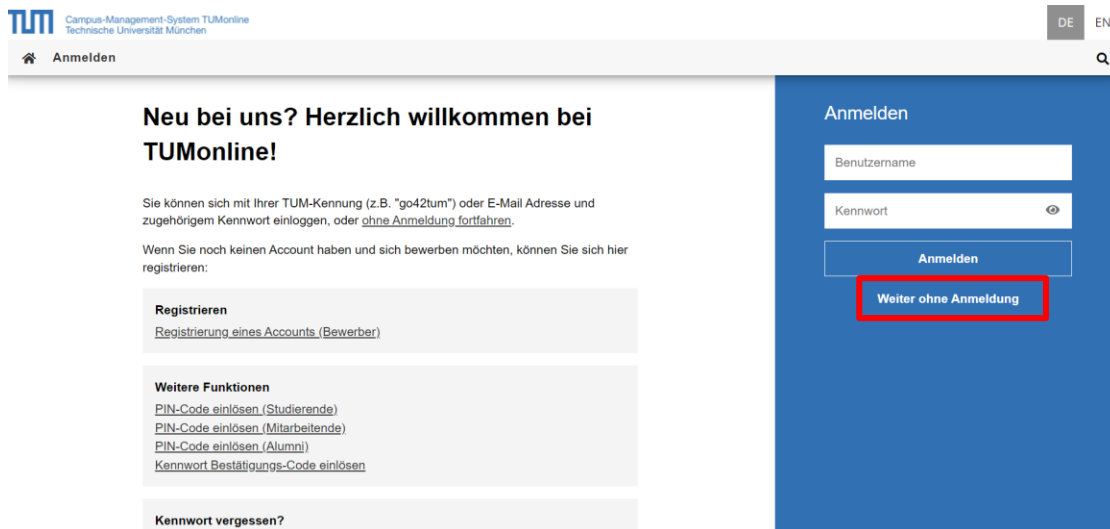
TUM Campus-Management-System TUMonline
Technische Universität München

DE EN

Anmelden

Neu bei uns? Herzlich willkommen bei TUMonline!

Sie können sich mit Ihrer TUM-Kennung (z.B. "go42tum") oder E-Mail Adresse und zugehörigem Kennwort einloggen, oder ohne Anmeldung fortfahren.

Wenn Sie noch keinen Account haben und sich bewerben möchten, können Sie sich hier registrieren:

Registrieren
Registrierung eines Accounts (Bewerber)

Weitere Funktionen
PIN-Code einlösen (Studierende)
PIN-Code einlösen (Mitarbeitende)
PIN-Code einlösen (Alumni)
Kennwort Bestätigungs-Code einlösen

Kennwort vergessen?

Anmelden
Benutzername
Kennwort
Anmelden
Weiter ohne Anmeldung